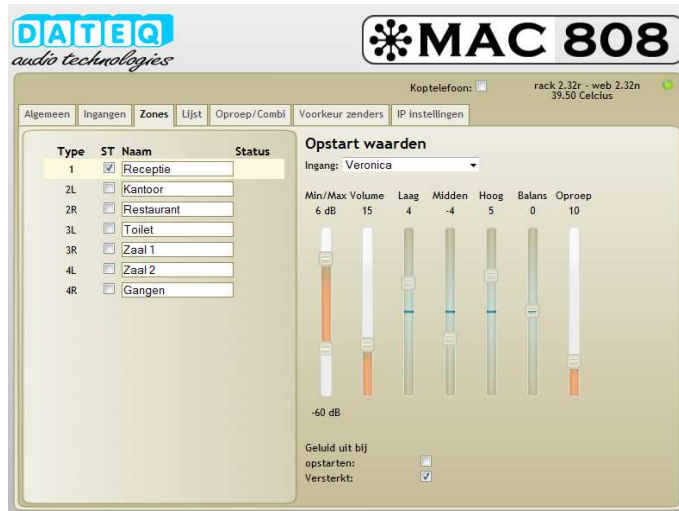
DATEQ
audio technologies

MAC 808

Koptelefoon:

rack 2.32r - web 2.32n
39.50 Celcius

Algemeen | Ingangen | Zones | Lijst | Oproep/Combi | Voorkeur zenders | IP instellingen

| Type | ST | Naam | Status |
|---|---|---|---|
| 1 | ☑ | Receptie | |
| 2L | ☐ | Kantoor | |
| 2R | ☐ | Restaurant | |
| 3L | ☐ | Toilet | |
| 3R | ☐ | Zaal 1 | |
| 4L | ☐ | Zaal 2 | |
| 4R | ☐ | Gangen | |

Opstart waarden

Ingang: Veronica

| Min/Max | Volume | Laag | Midden | Hoog | Balans | Oproep |
|---|---|---|---|---|---|---|
| 6 dB | 15 | 4 | -4 | 5 | 0 | 10 |

-60 dB

Geluid uit bij opstarten:
Versterkt: